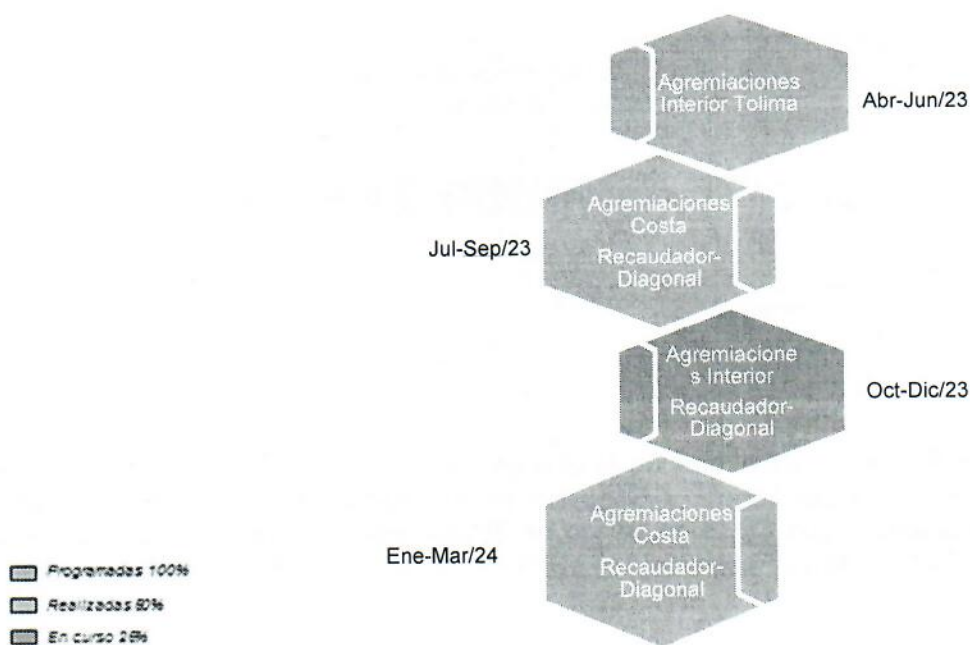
Agremiaciones Interior Tolima

Abr-Jun/23

Agremiaciones Costa

Recaudador-Diagonal

Jul-Sep/23

Agremiacione s Interior

Recaudador-Diagonal

Oct-Dic/23

Agremiaciones Costa

Recaudador-Diagonal

Ene-Mar/24

Programadas 100%

Realizadas 50%

En curso 25%